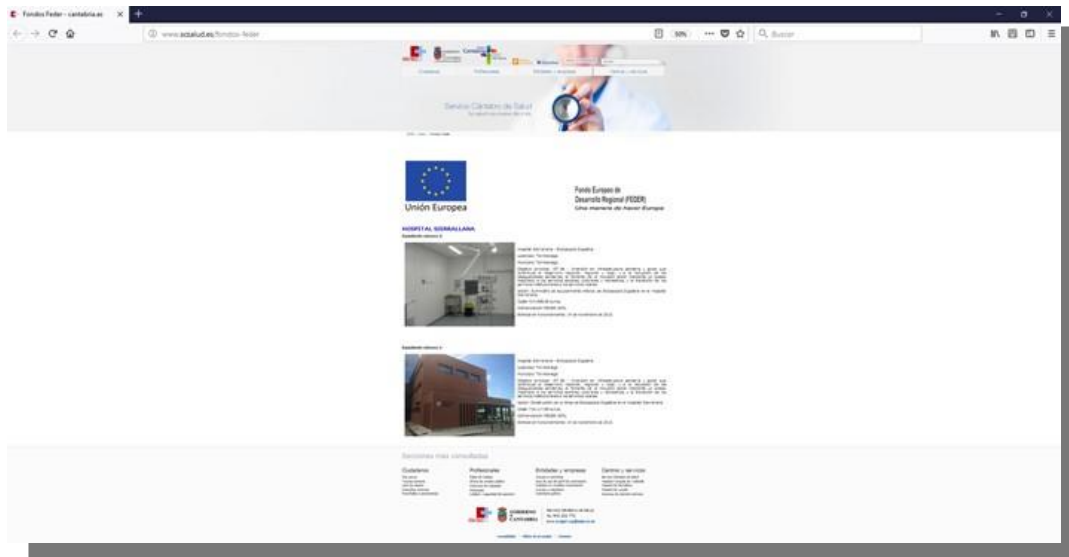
Fondos Feder - cantabria.es

www.scsalud.es/fondos-feder

50%

Buscar

Ciudadanos

Profesionales

Entidades y empresas

Centros y servicios

Servicio Cántabro de Salud

Unión Europea

Fondo Europeo de Desarrollo Regional (FEDER)

Una manera de hacer Europa

HOSPITAL SIERRALLANA

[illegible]

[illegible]

Secciones más consultadas

Ciudadanos

Profesionales

Entidades y empresas

Centros y servicios

GOBIERNO de CANTABRIA